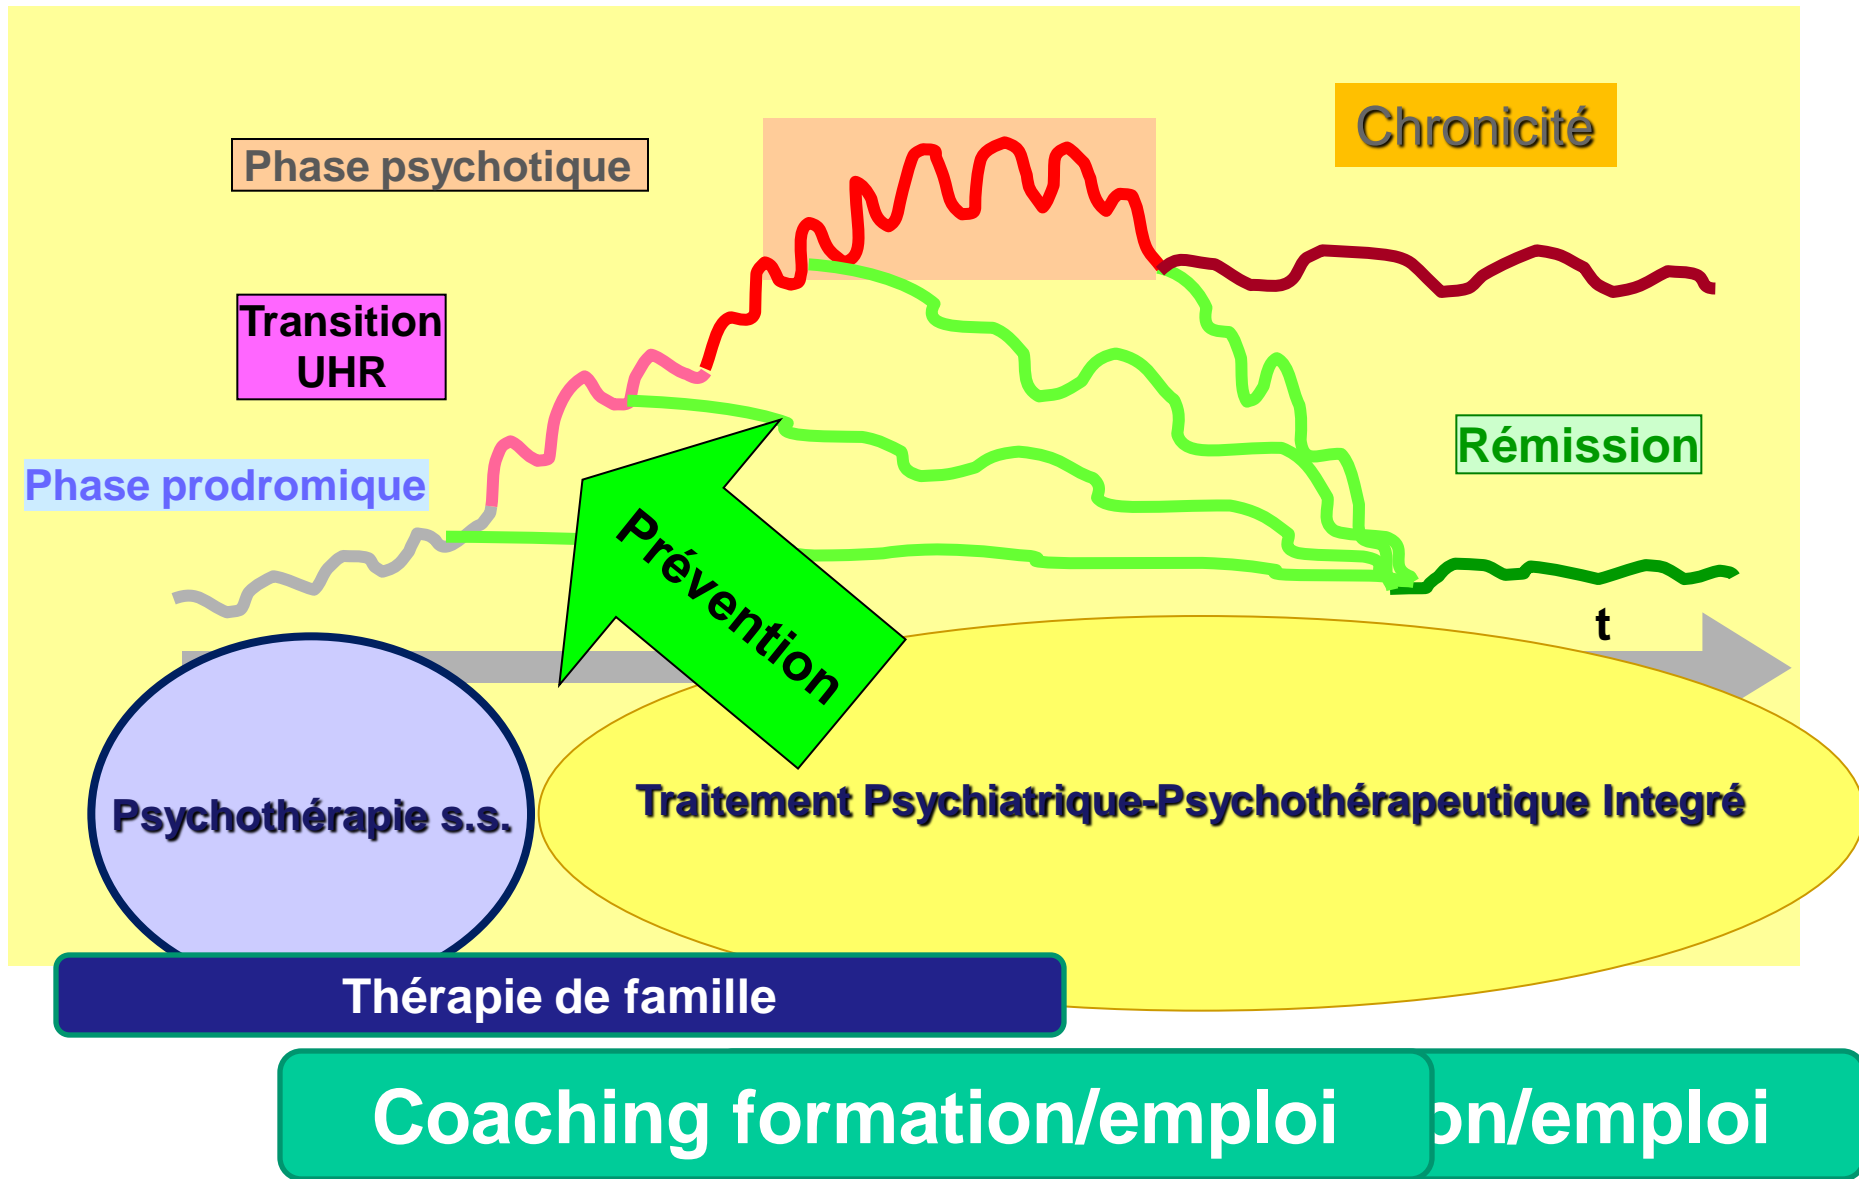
Phase psychotique

Chronicité

Transition UHR

Rémission

Phase prodromique

Prévention

t

Psychothérapie s.s.

Traitement Psychiatrique-Psychothérapeutique Integré

Thérapie de famille

Coaching formation/emploi

on/emploi